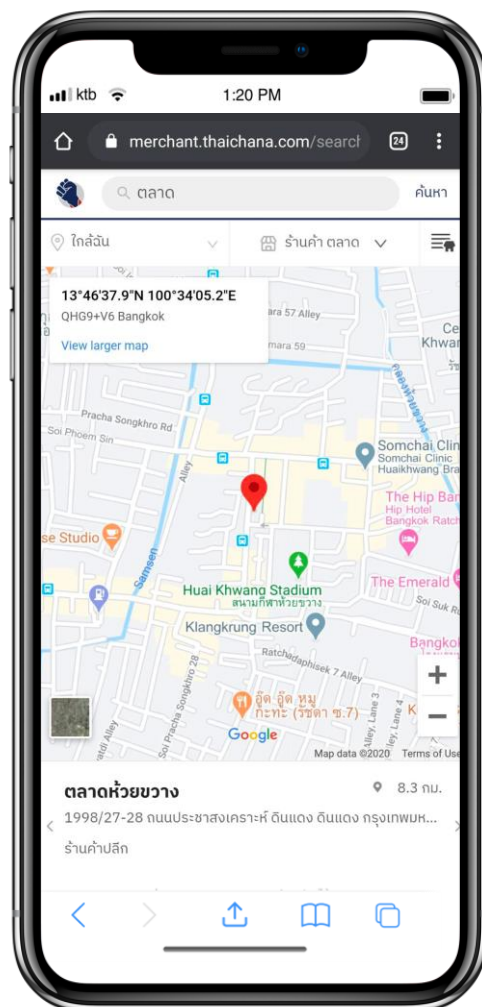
ktb 1:20 PM

merchant.thaichana.com/searc

24

ตลาด

ค้นหา

ใกล้ฉัน

ร้านค้า ตลาด

13°46'37.9"N 100°34'05.2"E
QHG9+V6 Bangkok
View larger map

ara 57 Alley

ara 59

Pracha Songkhro Rd

Soi Phoem Sin

Somchai Clinic
Somchai Clinic Huaikhwang Bra

The Hip Ban
Hip Hotel Bangkok Ratch

se Studio

Samsen

Alley

Huai Khwang Stadium
สนามกีฬาห้วยขวาง

The Emerald

Soi Suk Ru

Klangkrung Resort

Ratchadaphisek 7 Alley

Bangkok

Soi Pracha Songkhro 28

อู๊ด อู๊ด หมูกะทะ (รัชดา ซ.7)

Google

Map data ©2020 Terms of Use

ตลาดห้วยขวาง

8.3 กม.

1998/27-28 ถนนประชาสงเคราะห์ ดินแดง ดินแดง กรุงเทพมห...

ร้านค้าปลีก